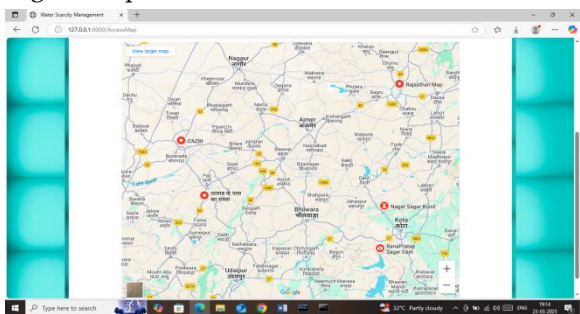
Water Scarcity Management

127.0.0.1:8000/AccessMap

View larger map

Nagaur
नागौर

Rajasthan Map

CAZRI

Ajmer
अजमेर

तालाब से पानी का रास्ता

Nagar Sagar Kund

Kota
कोटा

Bhilwara
भीलवाड़ा

Rana Pratap Sagar Dam

Udaipur
उदयपुर

Google

Type here to search

32°C Partly cloudy

ENG

19:14
23-03-2025